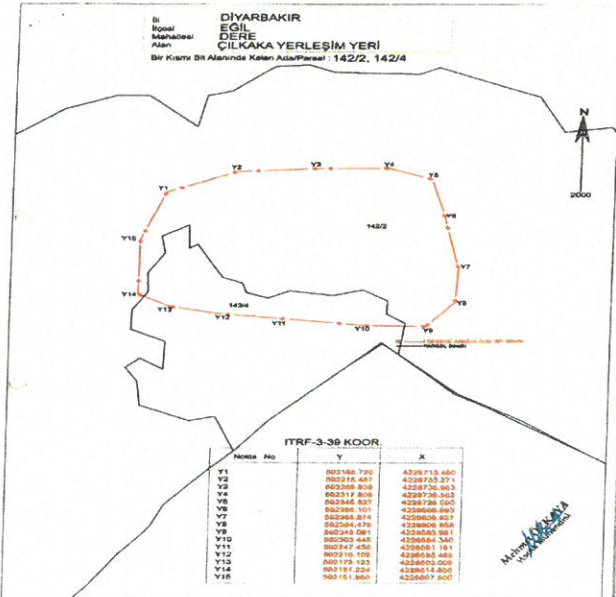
İli DİYARBAKIR
İlçesi EĞİL
Mahallesi DERE
Alanı ÇILKAKA YERLEŞİM YERİ
Bir Kısmı Sit Alanında Kalan Ada/Parsel : 142/2, 142/4

N

2000

Y1
Y2
Y3
Y4
Y5
Y6
Y7
Y8
Y9
Y10
Y11
Y12
Y13
Y14
Y15

142/2
142/4

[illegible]
PARSEL SINIRI

ITRF-3-39 KOOR.

| Nokta No | Y | X |
|---|---|---|
| Y1 | 592186.720 | 4228713.480 |
| Y2 | 592215.467 | 4228733.371 |
| Y3 | 592268.838 | 4228736.363 |
| Y4 | 592317.809 | 4228736.363 |
| Y5 | 592345.537 | 4228726.090 |
| Y6 | 592356.101 | 4228686.093 |
| Y7 | 592366.321 | 4228636.927 |
| Y8 | 592364.476 | 4228606.858 |
| Y9 | 592345.081 | 4228583.961 |
| Y10 | 592303.445 | 4228584.340 |
| Y11 | 592247.458 | 4228591.161 |
| Y12 | 592216.102 | 4228593.460 |
| Y13 | 592173.123 | 4228603.009 |
| Y14 | 592157.234 | 4228614.400 |
| Y15 | 592151.960 | 4228667.500 |

Mehmet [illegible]